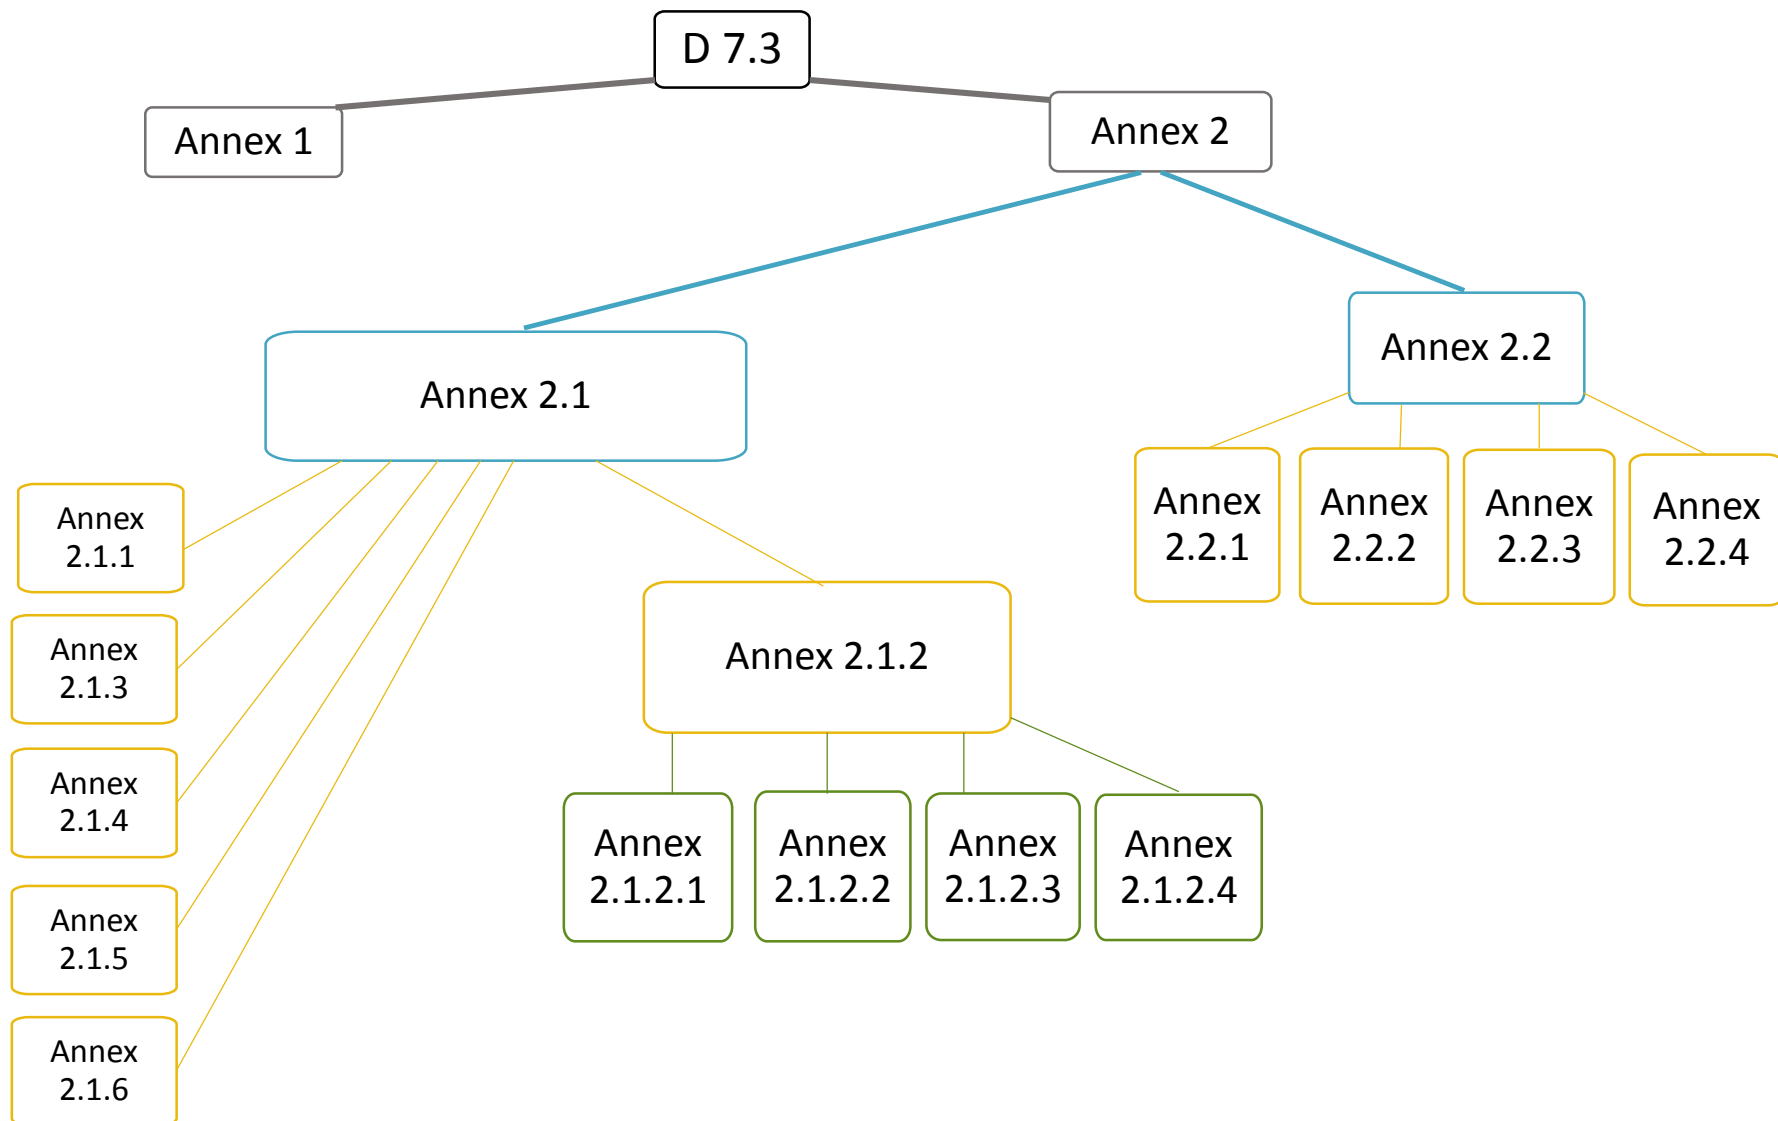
D 7.3

Annex 1

Annex 2

Annex 2.1

Annex 2.2

Annex 2.2.1

Annex 2.2.2

Annex 2.2.3

Annex 2.2.4

Annex 2.1.1

Annex 2.1.3

Annex 2.1.4

Annex 2.1.5

Annex 2.1.6

Annex 2.1.2

Annex 2.1.2.1

Annex 2.1.2.2

Annex 2.1.2.3

Annex 2.1.2.4